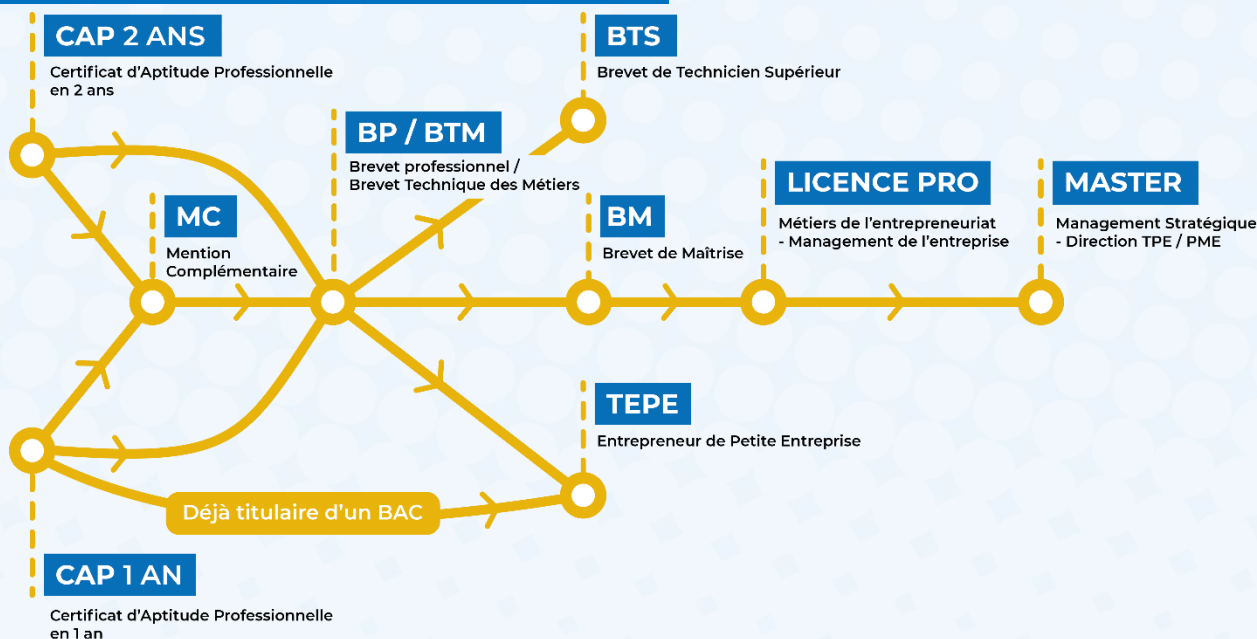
CAP 2 ANS
Certificat d'Aptitude Professionnelle en 2 ans

BTS
Brevet de Technicien Supérieur

BP / BTM
Brevet professionnel / Brevet Technique des Métiers

MC
Mention Complémentaire

BM
Brevet de Maîtrise

LICENCE PRO
Métiers de l'entrepreneuriat - Management de l'entreprise

MASTER
Management Stratégique - Direction TPE / PME

TEPE
Entrepreneur de Petite Entreprise

Déjà titulaire d'un BAC

CAP 1 AN
Certificat d'Aptitude Professionnelle en 1 an